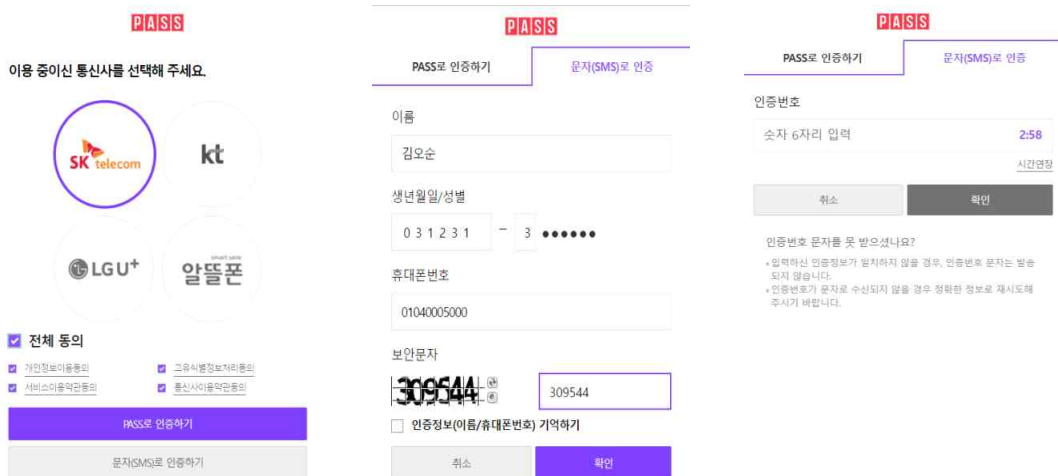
PASS

이용 중이신 통신사를 선택해 주세요.

SK telecom

kt

LG U+

smart save
알뜰폰

전체 동의

개인정보이용동의

고유식별정보처리동의

서비스이용약관동의

통신사이용약관동의

PASS로 인증하기

문자(SMS)로 인증하기

PASS

PASS로 인증하기

문자(SMS)로 인증

이름

김오순

생년월일/성별

031231 - 3 ●●●●●●

휴대폰번호

01040005000

보안문자

309544

309544

인증정보(이름/휴대폰번호) 기억하기

취소

확인

PASS

PASS로 인증하기

문자(SMS)로 인증

인증번호

숫자 6자리 입력

2:58

시간연장

취소

확인

인증번호 문자를 못 받으셨나요?

• 입력하신 인증정보가 일치하지 않을 경우, 인증번호 문자는 발송되지 않습니다.

• 인증번호가 문자로 수신되지 않을 경우 정확한 정보로 재시도해 주시기 바랍니다.